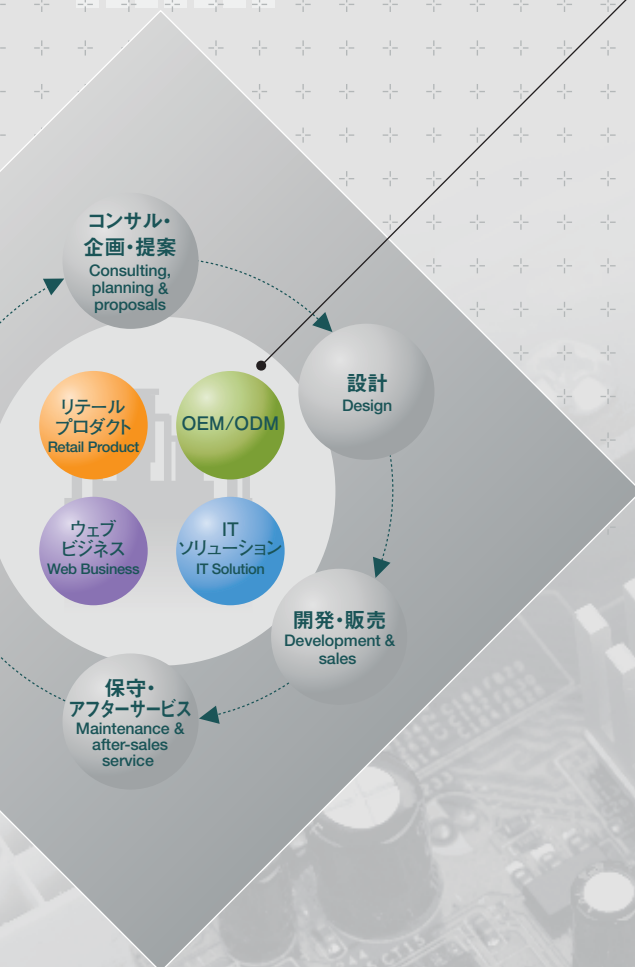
コンサル・
企画・提案
Consulting, planning & proposals

設計
Design

リテール
プロダクト
Retail Product

OEM/ODM

ウェブ
ビジネス
Web Business

IT
ソリューション
IT Solution

開発・販売
Development & sales

保守・
アフターサービス
Maintenance & after-sales service